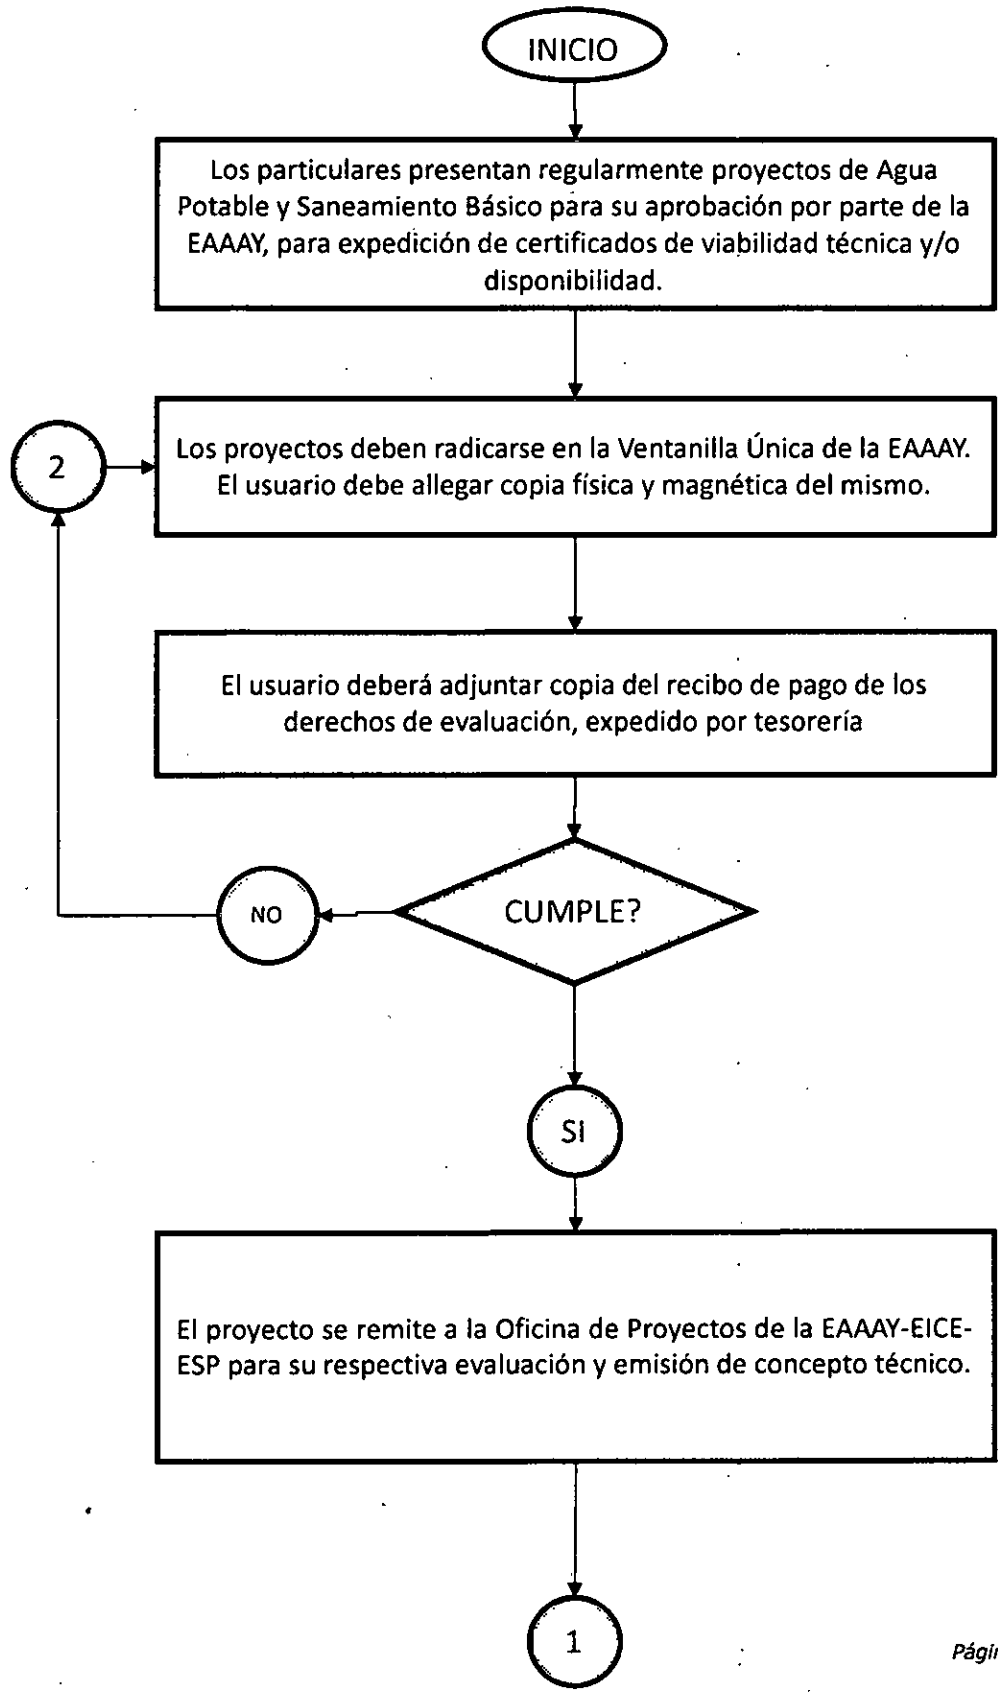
INICIO

Los particulares presentan regularmente proyectos de Agua Potable y Saneamiento Básico para su aprobación por parte de la EAAAY, para expedición de certificados de viabilidad técnica y/o disponibilidad.

2

Los proyectos deben radicarse en la Ventanilla Única de la EAAAY. El usuario debe allegar copia física y magnética del mismo.

El usuario deberá adjuntar copia del recibo de pago de los derechos de evaluación, expedido por tesorería

NO

CUMPLE?

SI

El proyecto se remite a la Oficina de Proyectos de la EAAAY-EICE-ESP para su respectiva evaluación y emisión de concepto técnico.

1

Pági